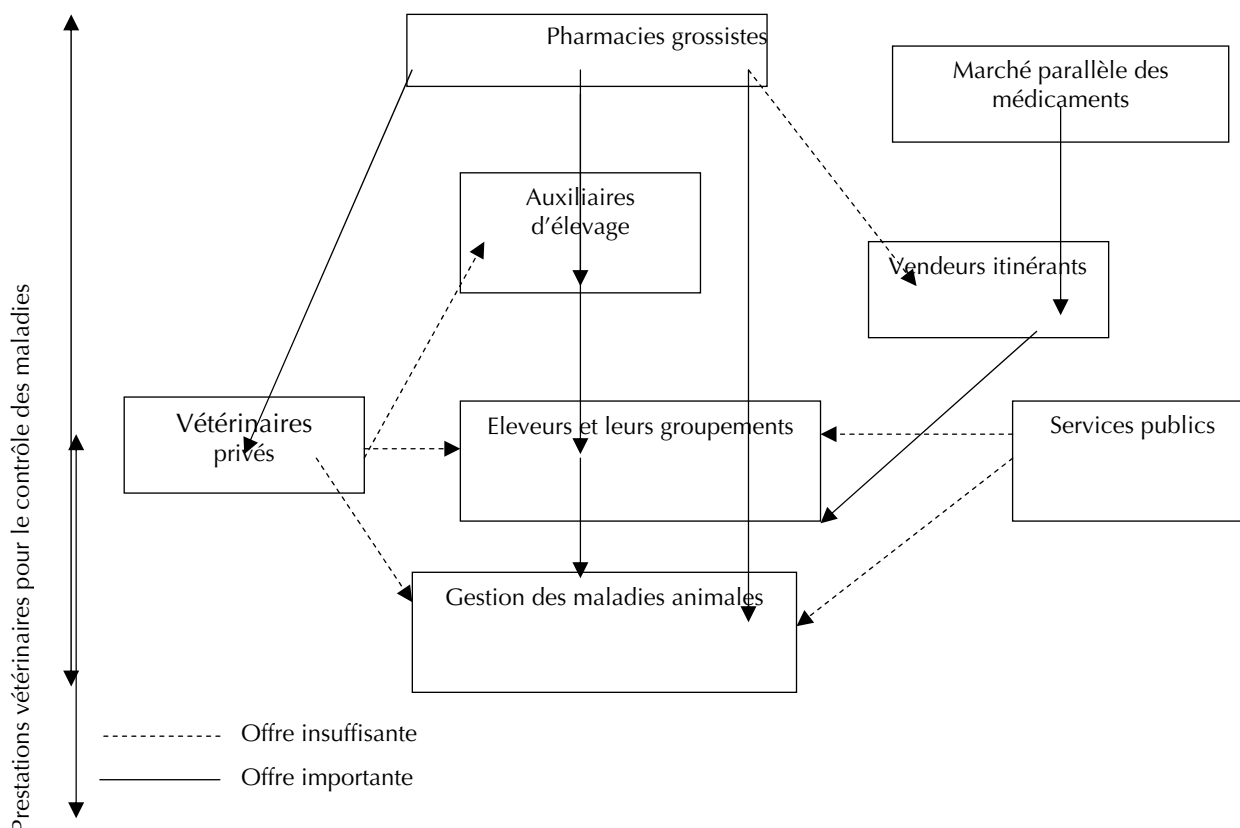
Prestations vétérinaires pour le contrôle des maladies

Pharmacies grossistes

Marché parallèle des médicaments

Auxiliaires d'élevage

Vendeurs itinérants

Vétérinaires privés

Eleveurs et leurs groupements

Services publics

Gestion des maladies animales

Offre insuffisante

Offre importante